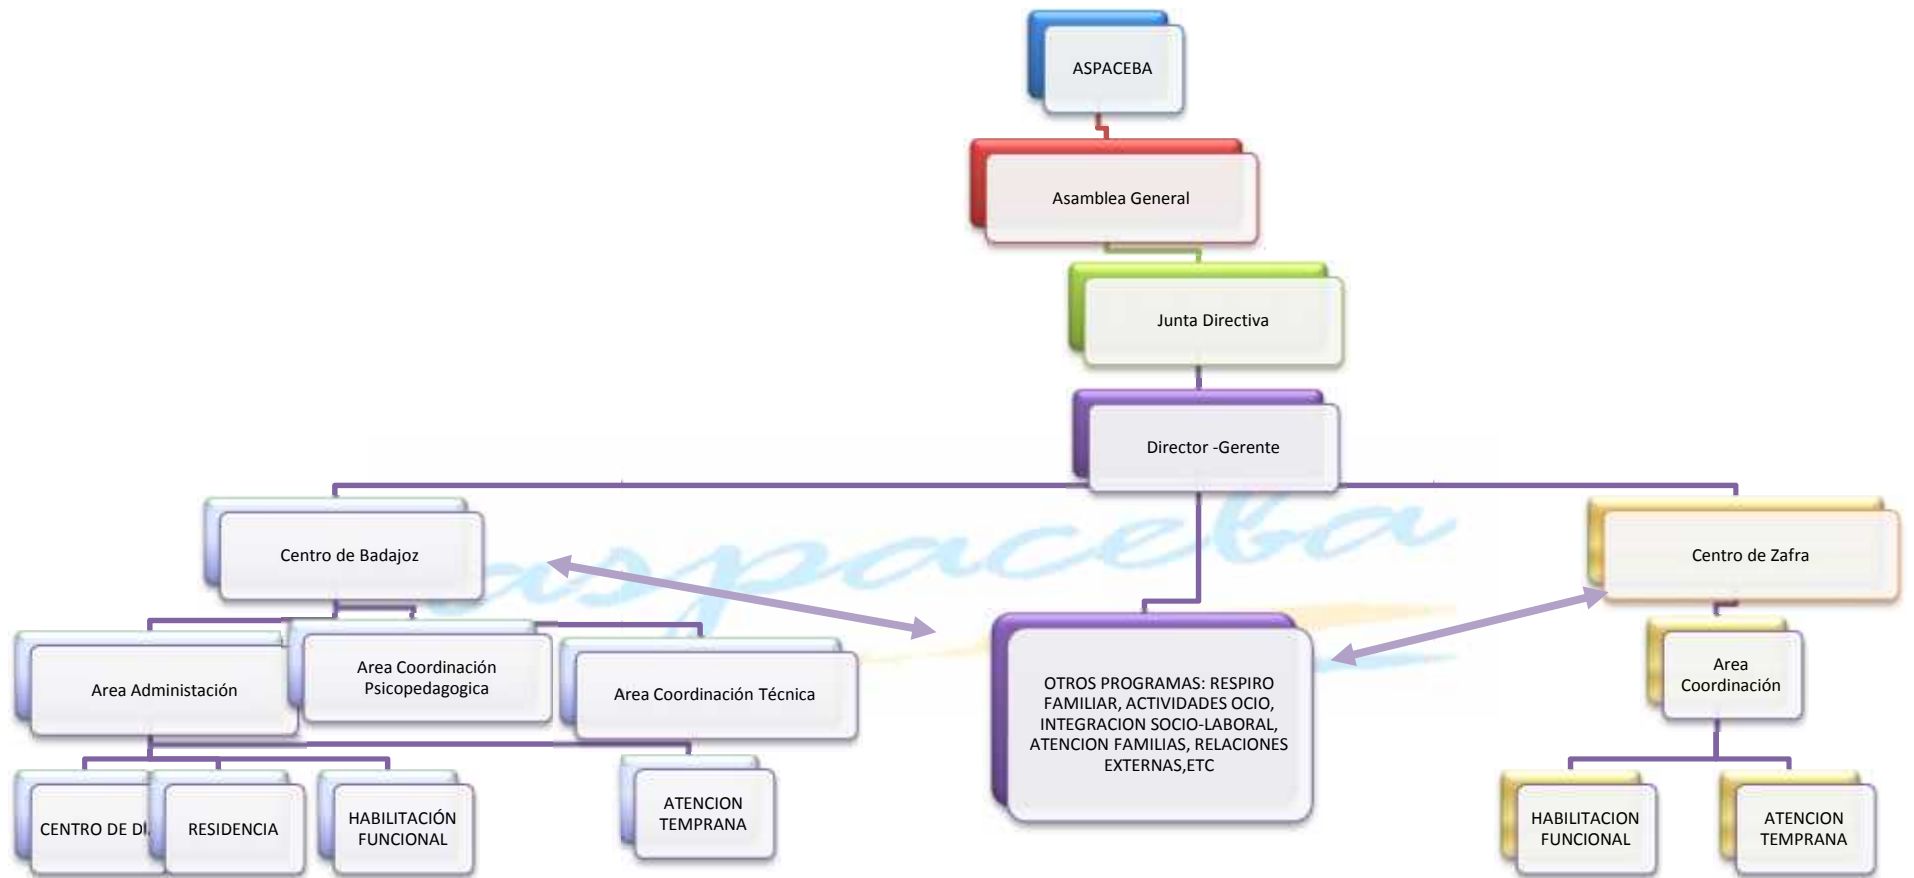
ASPACEBA

Asamblea General

Junta Directiva

Director -Gerente

Centro de Badajoz

Centro de Zafra

Area Administación

Area Coordinación Psicopedagogica

Area Coordinación Técnica

OTROS PROGRAMAS: RESPIRO FAMILIAR, ACTIVIDADES OCIO, INTEGRACION SOCIO-LABORAL, ATENCION FAMILIAS, RELACIONES EXTERNAS,ETC

Area Coordinación

CENTRO DE DI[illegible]

RESIDENCIA

HABILITACIÓN FUNCIONAL

ATENCION TEMPRANA

HABILITACION FUNCIONAL

ATENCION TEMPRANA

aspaceba